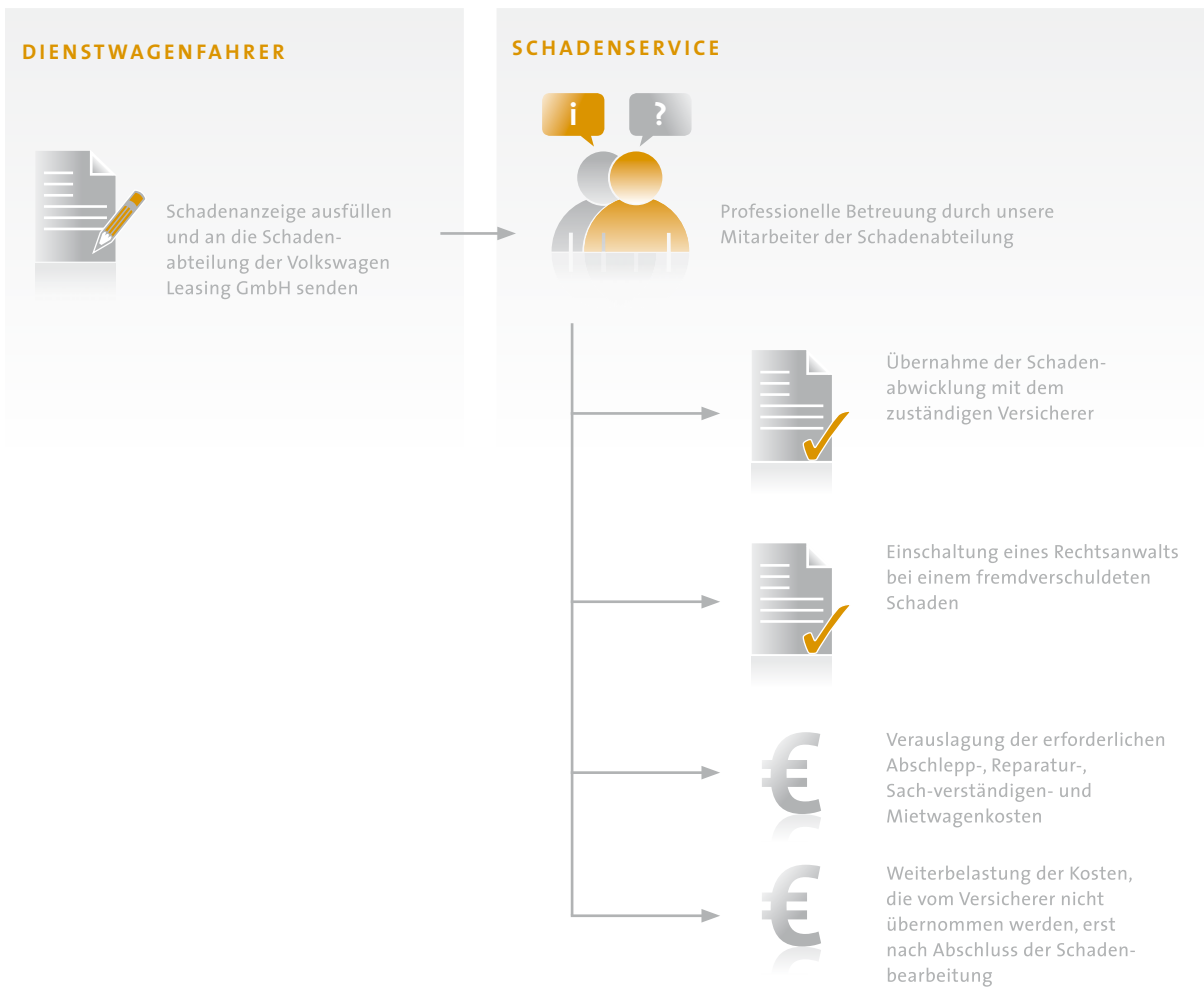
DIENSTWAGENFAHRER

Schadenanzeige ausfüllen und an die Schadenabteilung der Volkswagen Leasing GmbH senden

SCHADENSERVICE

i

?

Professionelle Betreuung durch unsere Mitarbeiter der Schadenabteilung

Übernahme der Schadenabwicklung mit dem zuständigen Versicherer

Einschaltung eines Rechtsanwalts bei einem fremdverschuldeten Schaden

€

Verauslagung der erforderlichen Abschlepp-, Reparatur-, Sach-verständigen- und Mietwagenkosten

€

Weiterbelastung der Kosten, die vom Versicherer nicht übernommen werden, erst nach Abschluss der Schadenbearbeitung